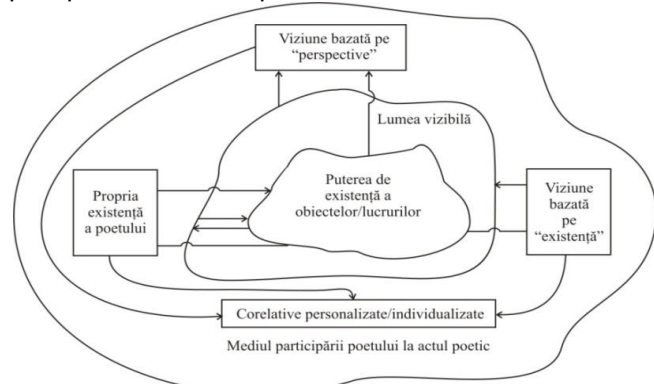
Viziune bazată pe "perspective"

Lumea vizibilă

Propria existență a poetului

Puterea de existență a obiectelor/lucrurilor

Viziune bazată pe "existență"

Corelative personalizate/individualizate

Mediul participării poetului la actul poetic